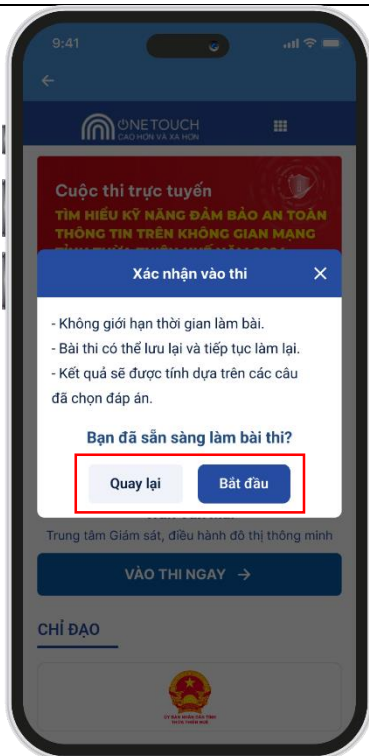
9:41

ONETOUCH
CAO HƠN VÀ XA HƠN

Cuộc thi trực tuyến
TÌM HIỂU KỸ NĂNG ĐẢM BẢO AN TOÀN THÔNG TIN TRÊN KHÔNG GIAN MẠNG
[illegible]

Xác nhận vào thi

- Không giới hạn thời gian làm bài.
- Bài thi có thể lưu lại và tiếp tục làm lại.
- Kết quả sẽ được tính dựa trên các câu đã chọn đáp án.

Bạn đã sẵn sàng làm bài thi?

Quay lại
Bắt đầu

Trung tâm Giám sát, điều hành đô thị thông minh

VÀO THI NGAY →

CHỈ ĐẠO

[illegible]